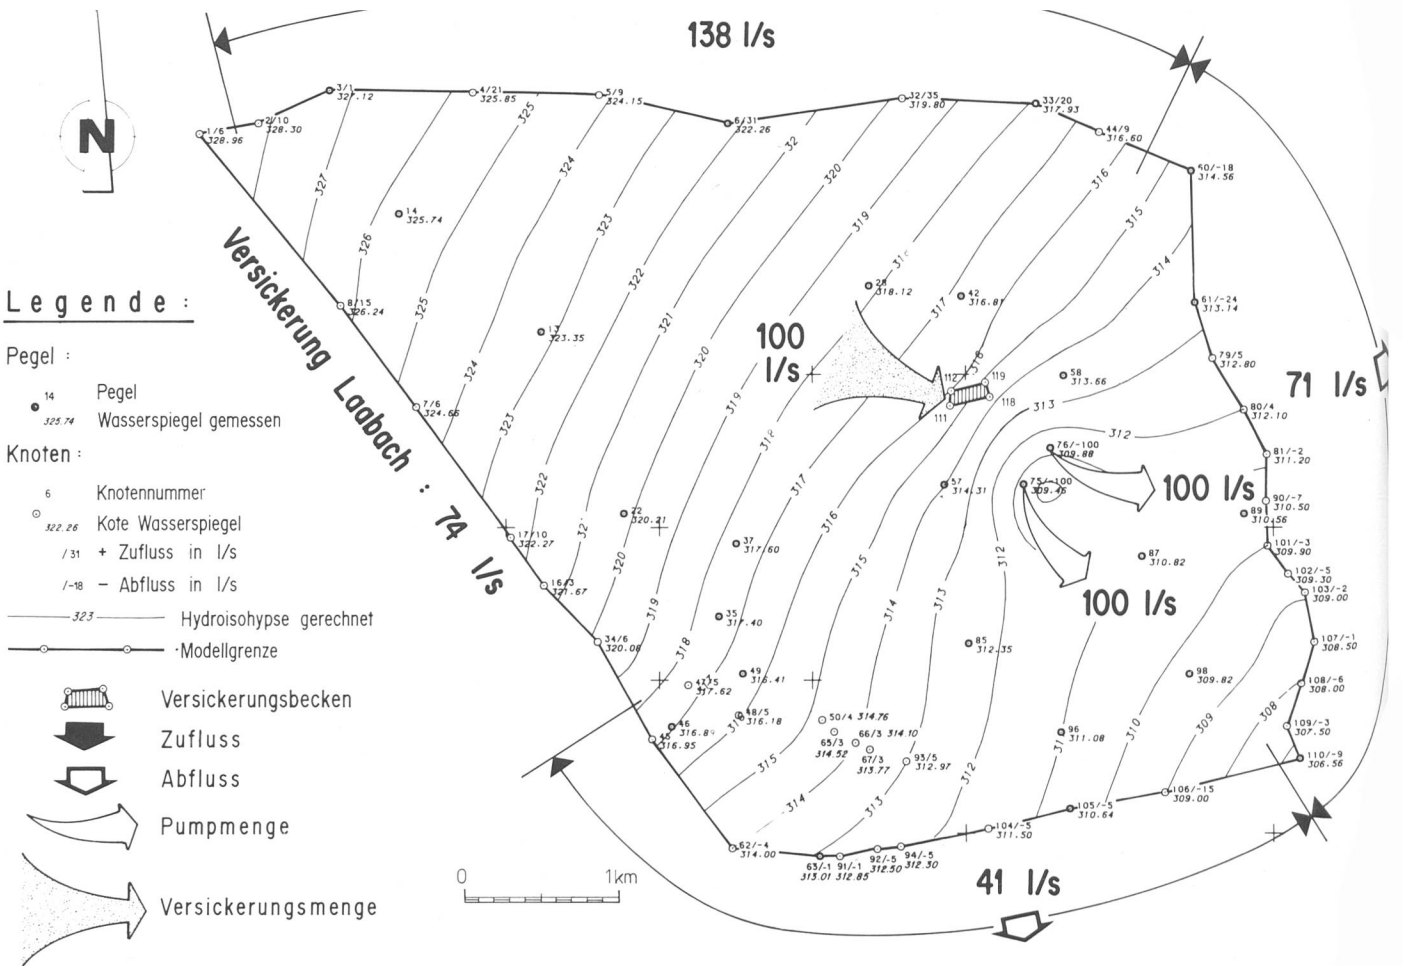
138 l/s

N

Legende :

Pegel :

14 325.74 Pegel Wasserspiegel gemessen

Knoten :

6 Knotennummer

322.26 Kote Wasserspiegel

/31 + Zufluss in l/s

/-18 − Abfluss in l/s

323 Hydroisohypse gerechnet

Modellgrenze

Versickerungsbecken

Zufluss

Abfluss

Pumpmenge

Versickerungsmenge

Versickerung Laabach : 74 l/s

100 l/s

71 l/s

100 l/s

100 l/s

41 l/s

0 1km

1/6 328.96
2/10 328.30
3/1 327.12
4/21 325.85
5/9 324.15
6/31 322.26
32/35 319.80
33/20 317.93
44/9 316.60
50/-18 314.56
14 325.74
8/15 326.24
13 323.35
7/6 324.66
17/10 322.27
16/3 321.67
34/6 320.08
22 320.21
37 317.60
35 317.40
28 318.12
42 316.81
112
119
118
111
58 313.66
76/-100 309.88
75/-100 309.46
57 314.31
61/-24 313.74
79/5 312.80
80/4 312.10
81/-2 311.20
90/-7 310.50
89 310.56
101/-3 309.90
102/-5 309.30
103/-2 309.00
107/-1 308.50
108/-6 308.00
109/-3 307.50
110/-9 306.56
87 310.82
85 312.35
98 309.82
96 311.08
106/-15 309.00
105/-5 310.64
104/-5 311.50
94/-5 312.30
92/-5 312.50
91/-1 312.85
63/-1 313.01
62/-4 314.00
93/5 312.97
67/3 313.77
66/3 314.10
65/3 314.52
50/4 314.76
48/5 316.18
49 316.41
47/5 317.62
46 316.84
45 316.95

327 326 325 324 323 322 321 320 319 318 317 316 315 314 313 312 311 310 309 308